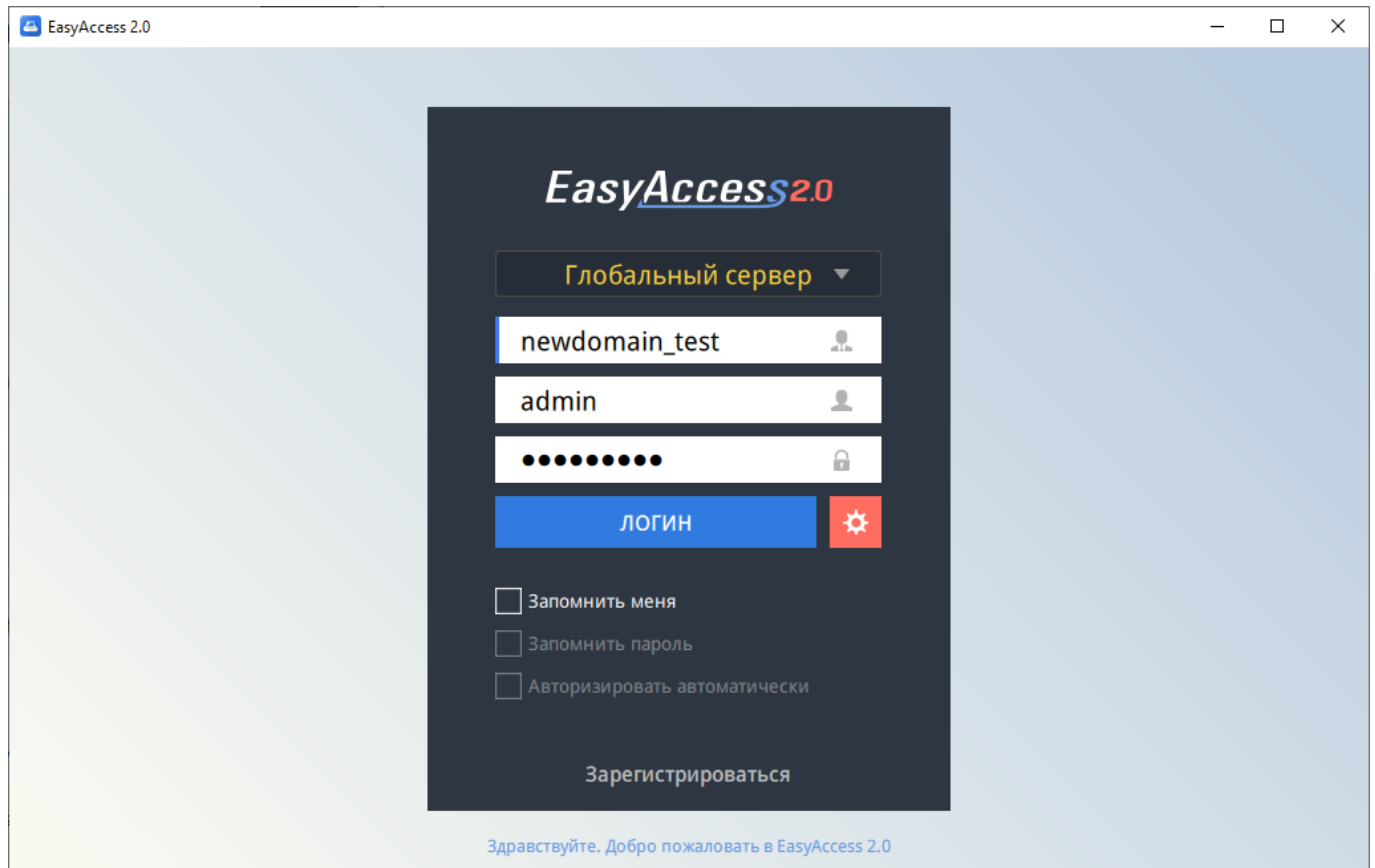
EasyAccess 2.0

EasyAccess2.0

Глобальный сервер

newdomain_test

admin

•••••••••

ЛОГИН

Запомнить меня

Запомнить пароль

Авторизировать автоматически

Зарегистрироваться

Здравствуйте. Добро пожаловать в EasyAccess 2.0